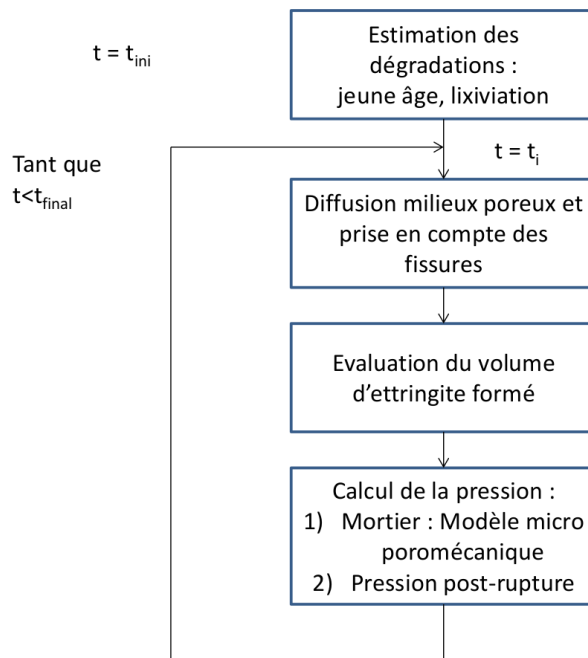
$t = t_{ini}$

Estimation des dégradations : jeune âge, lixiviation

Tant que $t<t_{final}$

$t = t_i$

Diffusion milieux poreux et prise en compte des fissures

Evaluation du volume d'ettringite formé

Calcul de la pression :
1) Mortier : Modèle micro poromécanique
2) Pression post-rupture